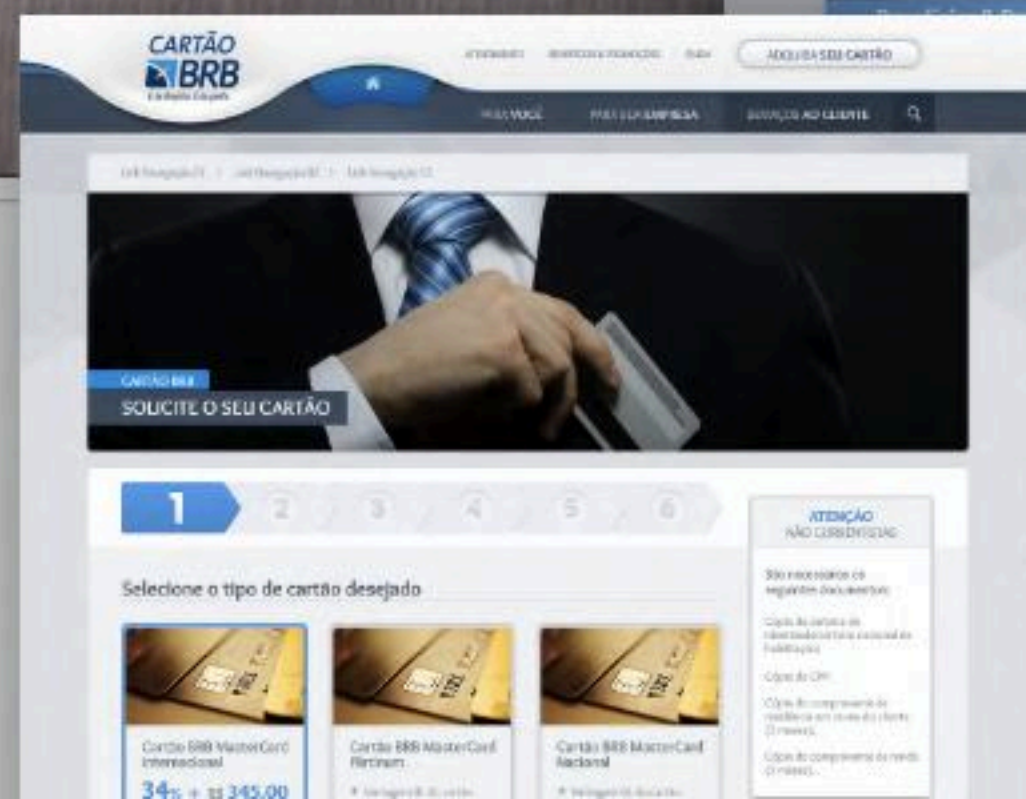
CARTÃO BRB

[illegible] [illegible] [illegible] ADQUIRA SEU CARTÃO

PARA VOCÊ PARA SUA EMPRESA SERVIÇOS AO CLIENTE

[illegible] / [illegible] / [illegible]

CARTÃO BRB
SOLICITE O SEU CARTÃO

1 2 3 4 5 6

ATENÇÃO
NÃO CORRENTISTAS

São necessários os seguintes documentos:

Cópia da carteira de identidade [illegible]

Cópia do CPF

Cópia do comprovante de residência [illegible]

Cópia do comprovante de renda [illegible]

Selecione o tipo de cartão desejado

Cartão BRB MasterCard Internacional
34% + 12 345,00

Cartão BRB MasterCard Platinum
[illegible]

Cartão BRB MasterCard Nacional
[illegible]